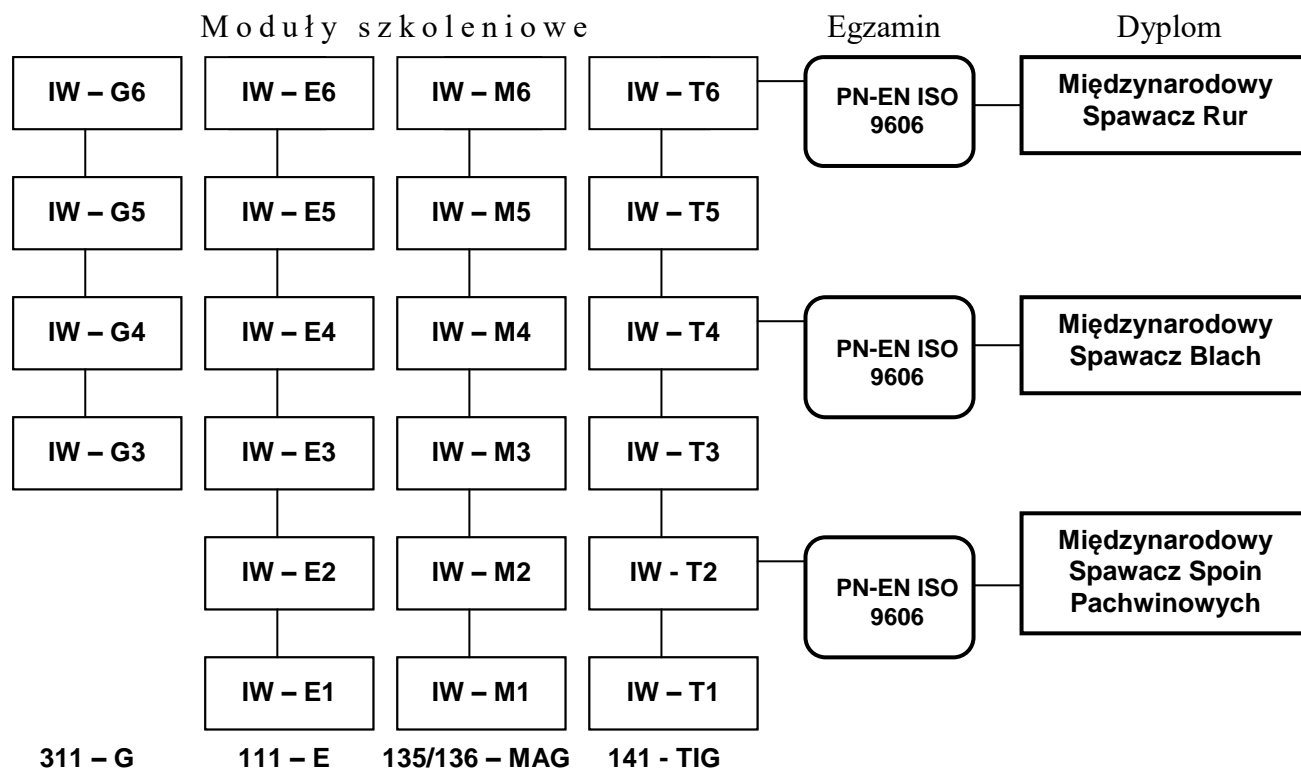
Moduły szkoleniowe

Egzamin

Dyplom

IW – G6

IW – E6

IW – M6

IW – T6

PN-EN ISO 9606

Międzynarodowy Spawacz Rur

IW – G5

IW – E5

IW – M5

IW – T5

IW – G4

IW – E4

IW – M4

IW – T4

PN-EN ISO 9606

Międzynarodowy Spawacz Blach

IW – G3

IW – E3

IW – M3

IW – T3

IW – E2

IW – M2

IW - T2

PN-EN ISO 9606

Międzynarodowy Spawacz Spoin Pachwinowych

IW – E1

IW – M1

IW – T1

311 – G

111 – E

135/136 – MAG

141 - TIG